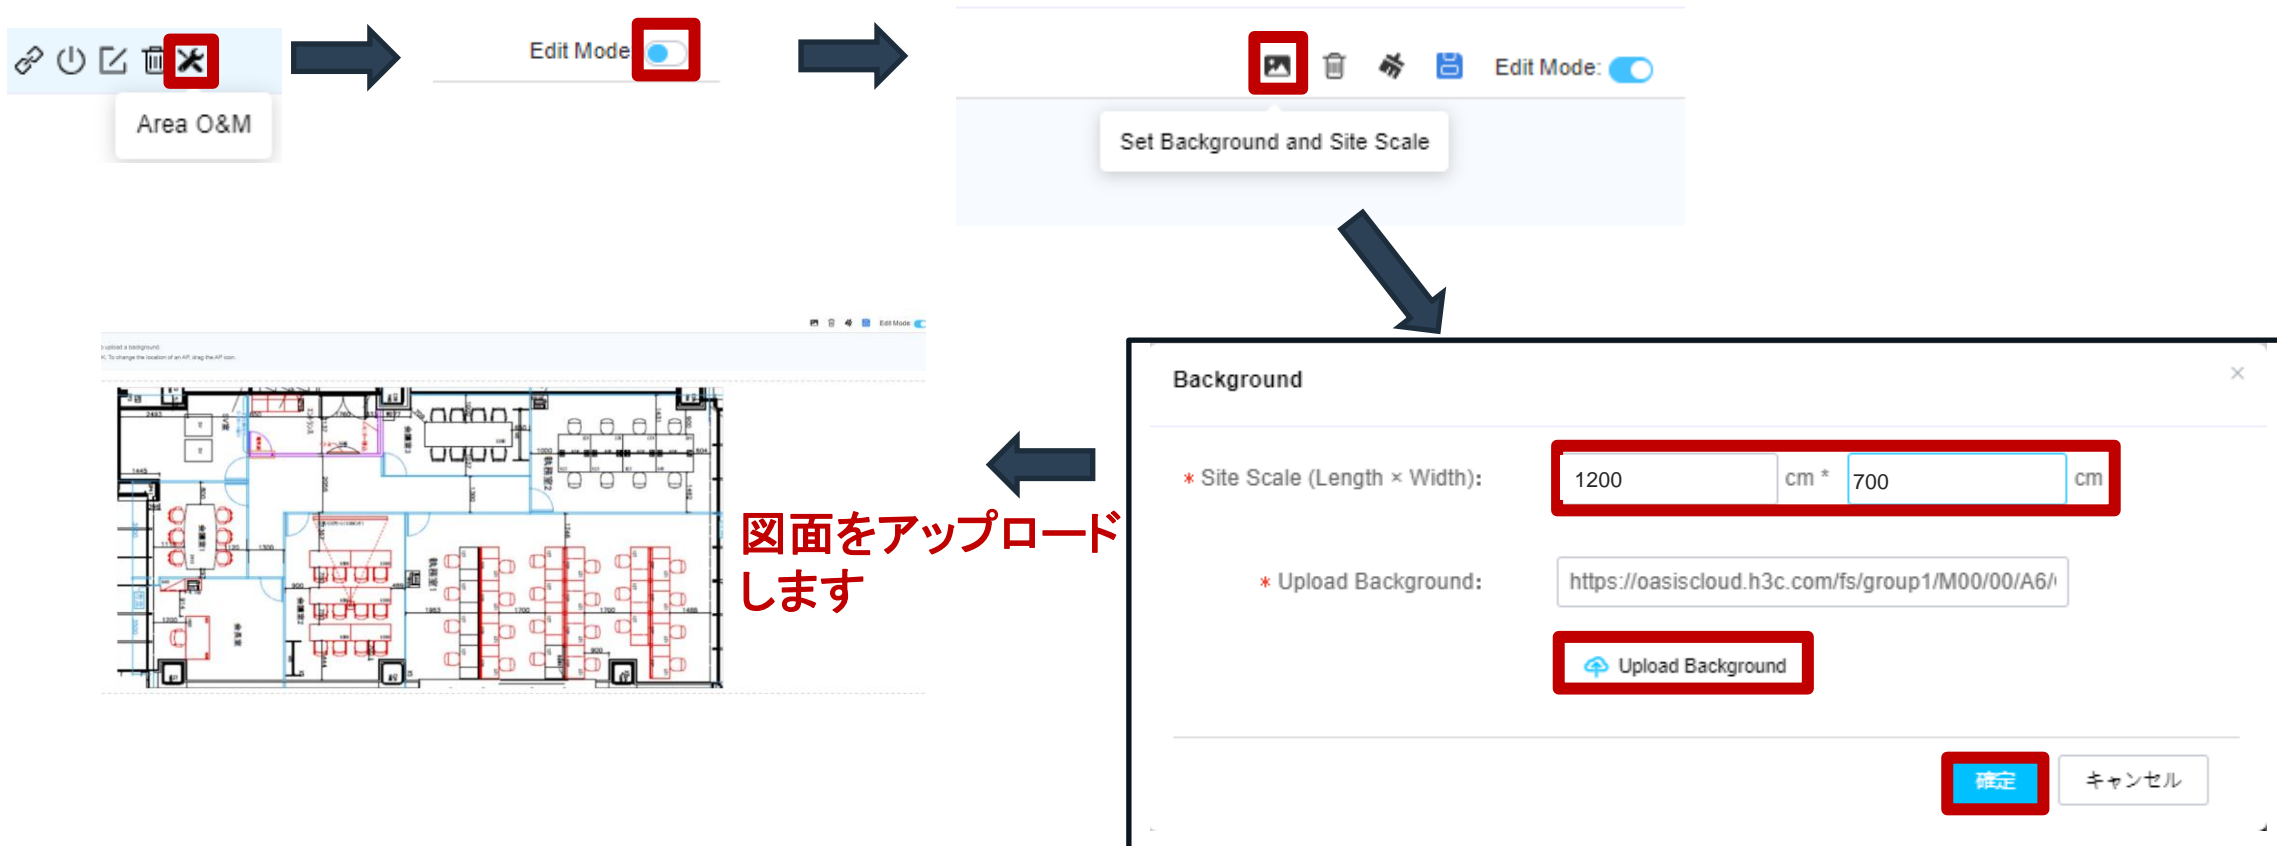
Area O&M

Edit Mode

Edit Mode:

Set Background and Site Scale

Edit Mode

Background

* Site Scale (Length × Width): 1200 cm * 700 cm

* Upload Background: https://oasiscloud.h3c.com/fs/group1/M00/00/A6/

Upload Background

確定

キャンセル

図面をアップロードします